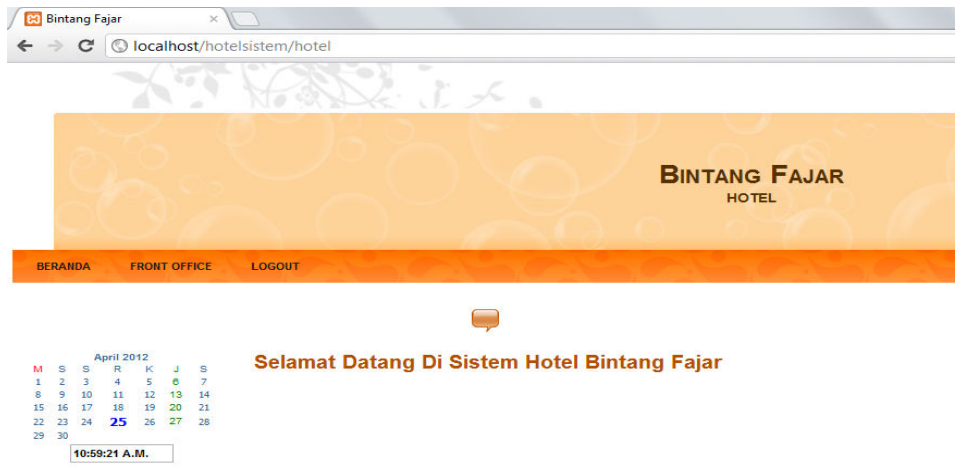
Bintang Fajar

localhost/hotelsistem/hotel

BINTANG FAJAR
HOTEL

BERANDA FRONT OFFICE LOGOUT

April 2012

| M | S | S | R | K | J | S |
|---|---|---|---|---|---|---|
| 1 | 2 | 3 | 4 | 5 | 6 | 7 |
| 8 | 9 | 10 | 11 | 12 | 13 | 14 |
| 15 | 16 | 17 | 18 | 19 | 20 | 21 |
| 22 | 23 | 24 | 25 | 26 | 27 | 28 |
| 29 | 30 | | | | | |

10:59:21 A.M.

Selamat Datang Di Sistem Hotel Bintang Fajar